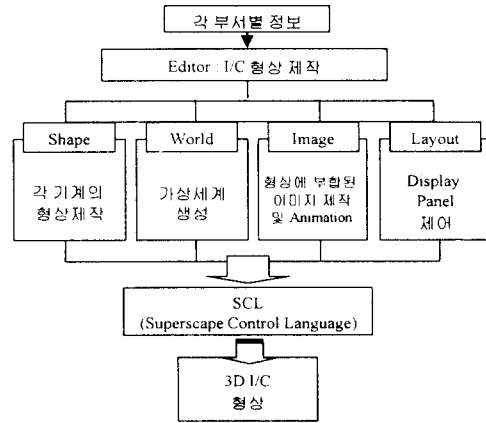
각 부서별 정보

Editor : I/C 형상 제작

Shape

각 기계의 형상제작

World

가상세계 생성

Image

형상에 부합된 이미지 제작 및 Animation

Layout

Display Panel 제어

SCL (Superscape Control Language)

3D I/C 형상